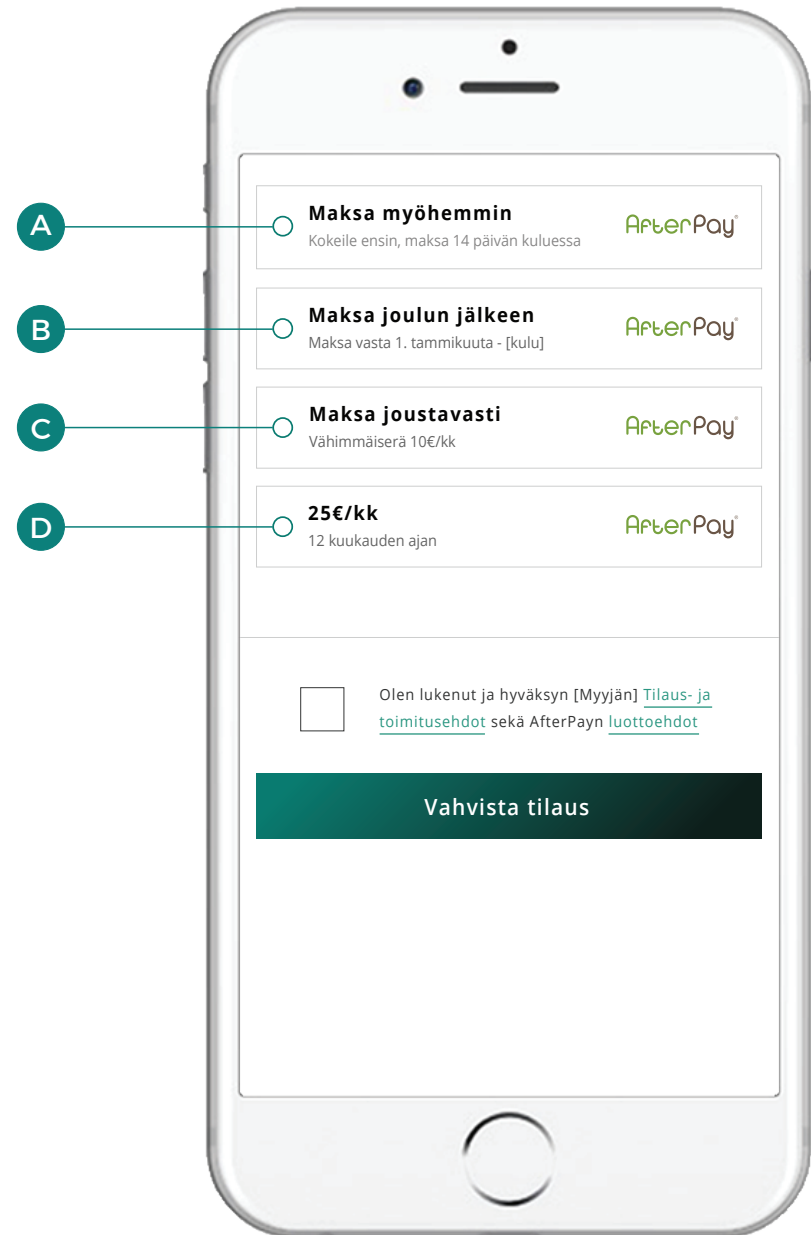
A
Maksa myöhemmin
Kokeile ensin, maksa 14 päivän kuluessa
AfterPay

B
Maksa joulun jälkeen
Maksa vasta 1. tammikuuta - [kulu]
AfterPay

C
Maksa joustavasti
Vähimmäiserä 10€/kk
AfterPay

D
25€/kk
12 kuukauden ajan
AfterPay

Olen lukenut ja hyväksyn [Myyjän] Tilaus- ja toimitusehdot sekä AfterPayn luottoehdot

Vahvista tilaus